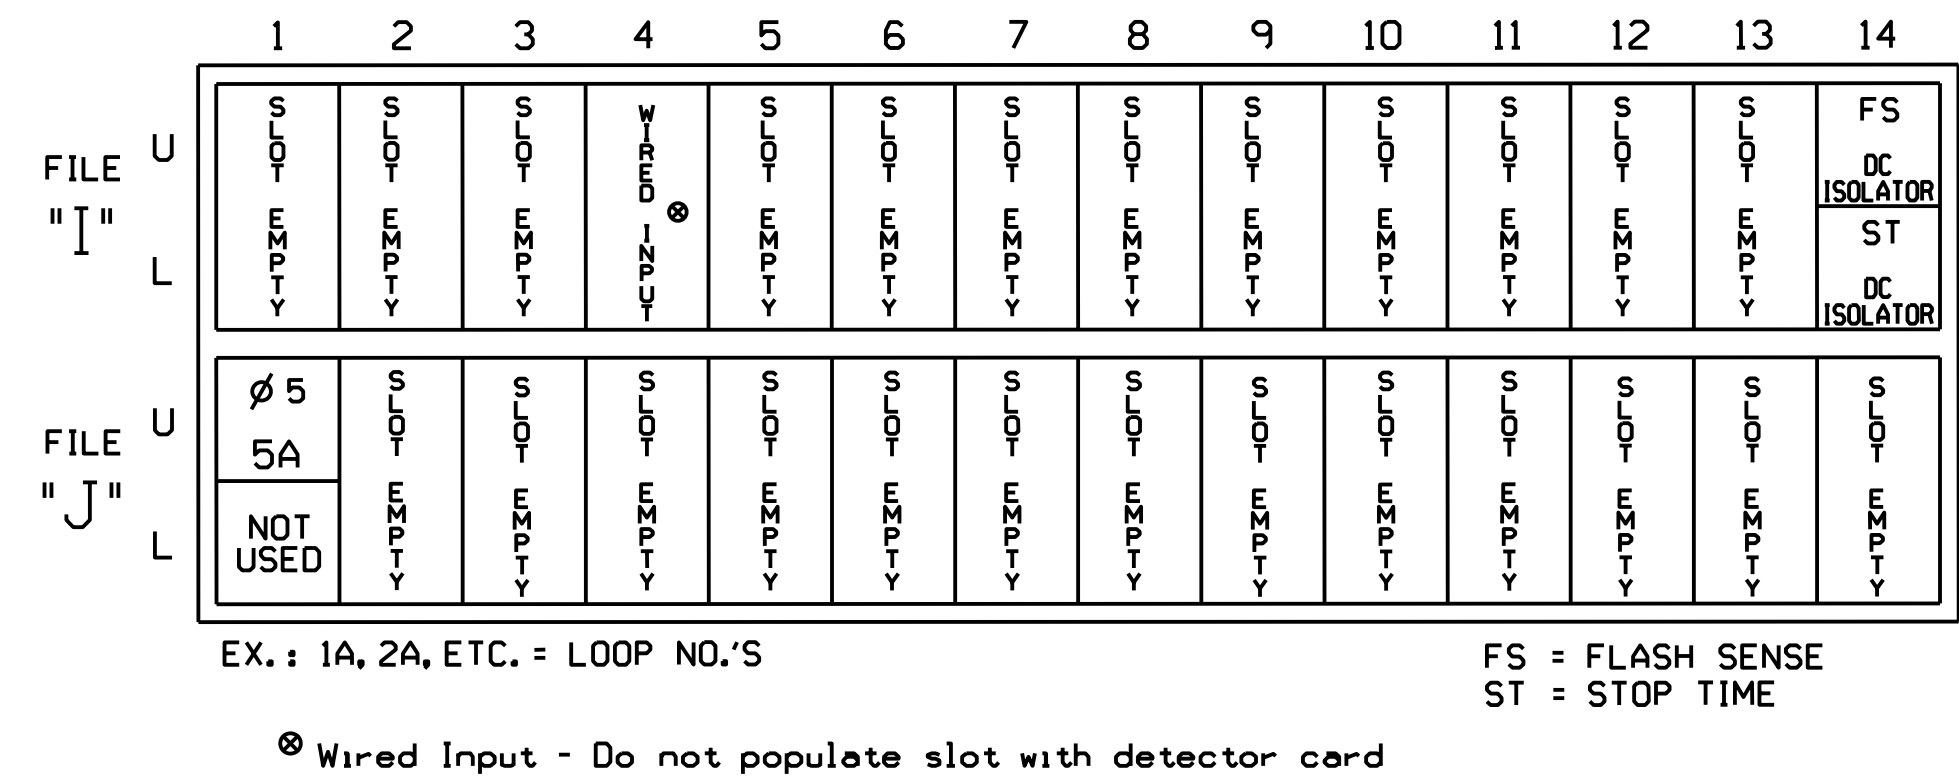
| | 1 | 2 | 3 | 4 | 5 | 6 | 7 | 8 | 9 | 10 | 11 | 12 | 13 | 14 |
|---|---|---|---|---|---|---|---|---|---|---|---|---|---|---|
| FILE "I" U/L | SLOT EMPTY | SLOT EMPTY | SLOT EMPTY | WIRED INPUT ⊗ | SLOT EMPTY | SLOT EMPTY | SLOT EMPTY | SLOT EMPTY | SLOT EMPTY | SLOT EMPTY | SLOT EMPTY | SLOT EMPTY | SLOT EMPTY | FS DC ISOLATOR / ST DC ISOLATOR |
| FILE "J" U/L | Ø 5 5A / NOT USED | SLOT EMPTY | SLOT EMPTY | SLOT EMPTY | SLOT EMPTY | SLOT EMPTY | SLOT EMPTY | SLOT EMPTY | SLOT EMPTY | SLOT EMPTY | SLOT EMPTY | SLOT EMPTY | SLOT EMPTY | SLOT EMPTY |

EX.: 1A, 2A, ETC. = LOOP NO.'S

FS = FLASH SENSE
ST = STOP TIME

⊗ Wired Input - Do not populate slot with detector card